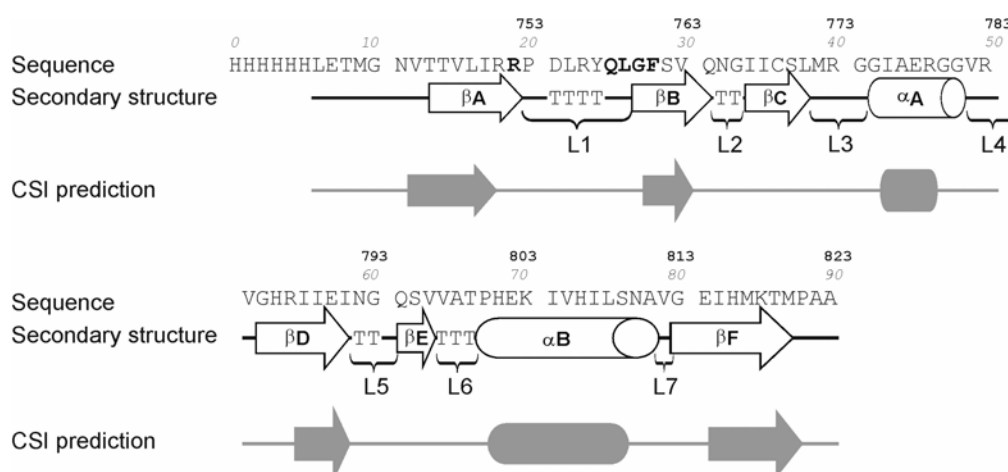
753 763 773 783
0 10 20 30 40 50
Sequence HHHHHHLETMG NVTTVLIRRP DLRYQLGFSV QNGIICSLMR GGIAERGGVR
Secondary structure βA TTTT βB TT βC αA
L1 L2 L3 L4
CSI prediction

793 803 813 823
60 70 80 90
Sequence VGHRIIEING QSVVATPHEK IVHILSNAVG EIHMKTMPAA
Secondary structure βD TT βE TTT αB βF
L5 L6 L7
CSI prediction